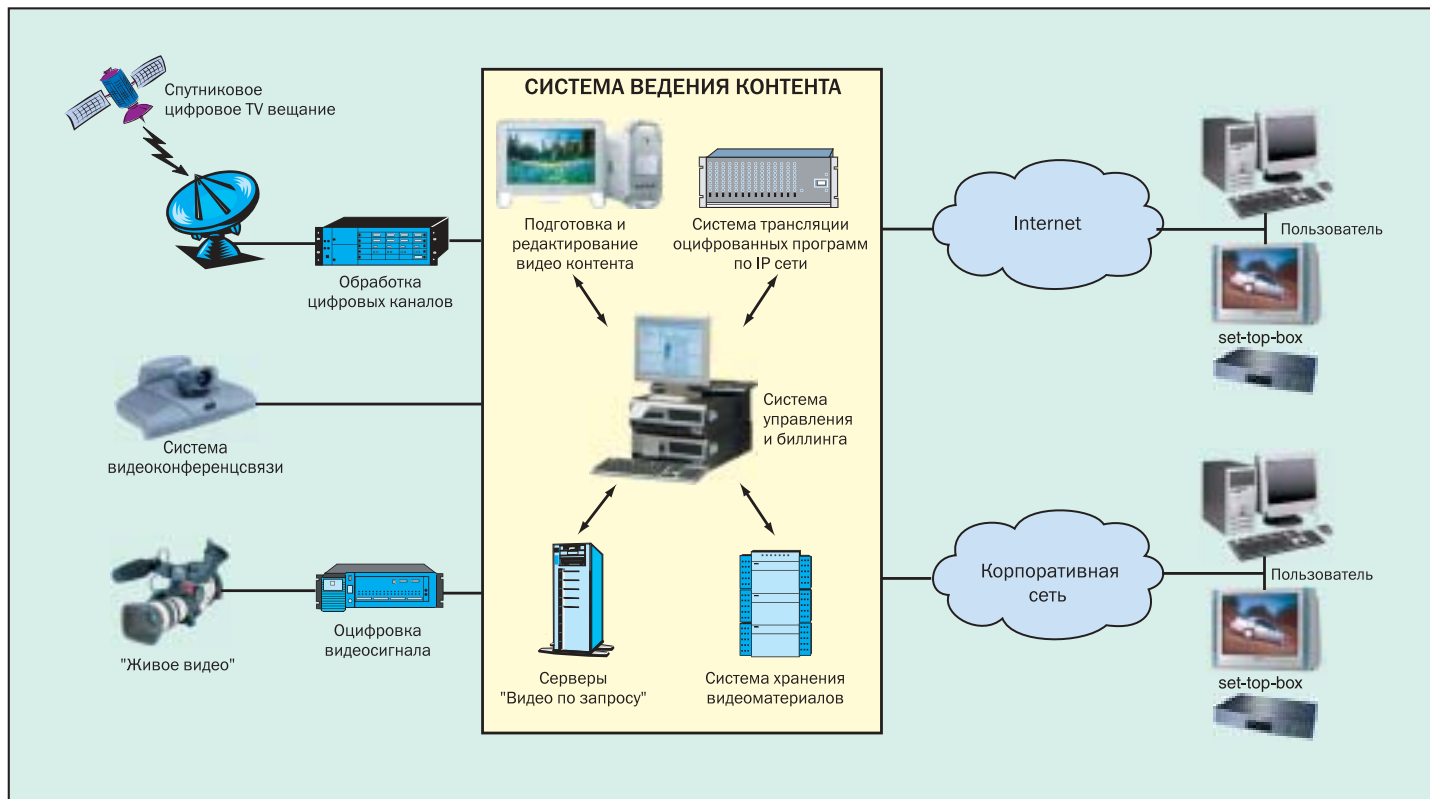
Спутниковое цифровое TV вещание

Обработка цифровых каналов

Система видеоконференцсвязи

"Живое видео"

Оцифровка видеосигнала

СИСТЕМА ВЕДЕНИЯ КОНТЕНТА

Подготовка и редактирование видео контента

Система трансляции оцифрованных программ по IP сети

Система управления и биллинга

Серверы "Видео по запросу"

Система хранения видеоматериалов

Internet

Пользователь

set-top-box

Корпоративная сеть

Пользователь

set-top-box